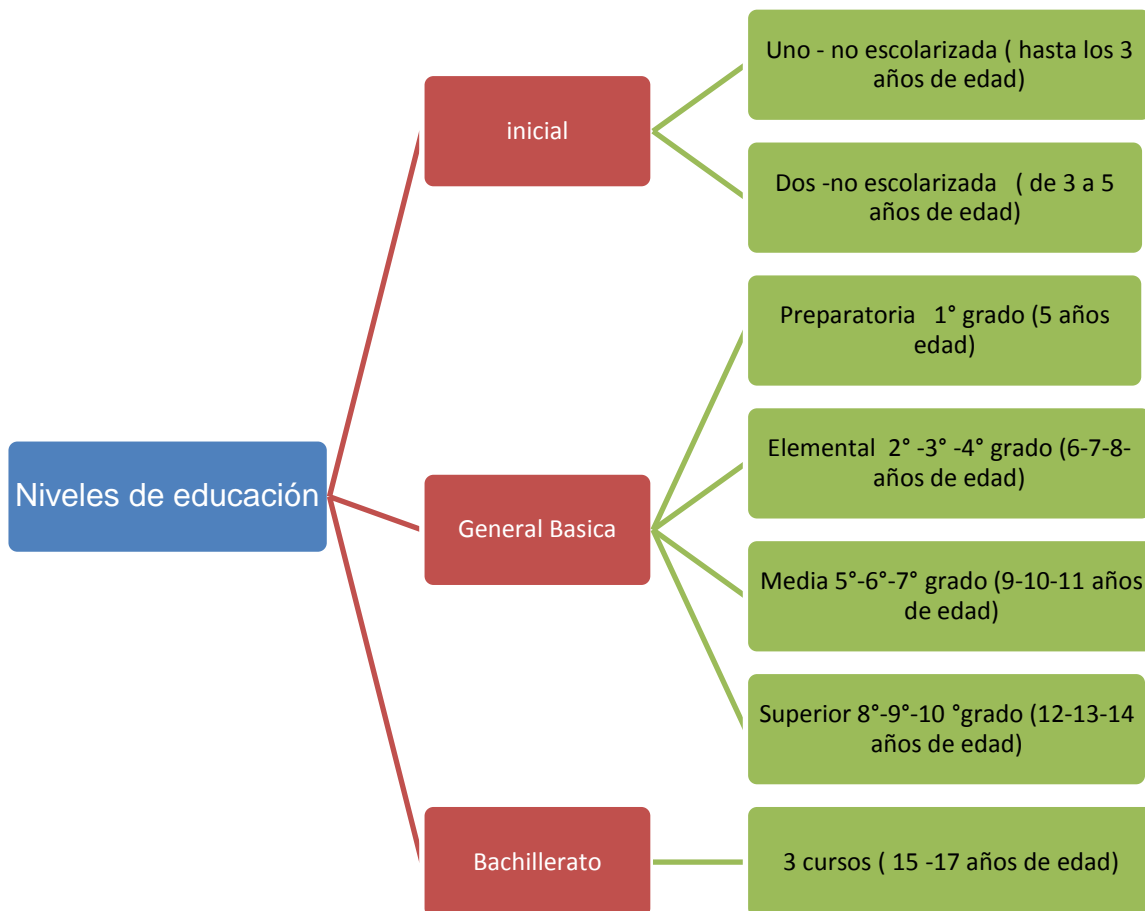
Niveles de educación

inicial

Uno - no escolarizada ( hasta los 3 años de edad)

Dos -no escolarizada ( de 3 a 5 años de edad)

General Basica

Preparatoria 1° grado (5 años edad)

Elemental 2° -3° -4° grado (6-7-8- años de edad)

Media 5°-6°-7° grado (9-10-11 años de edad)

Superior 8°-9°-10 °grado (12-13-14 años de edad)

Bachillerato

3 cursos ( 15 -17 años de edad)